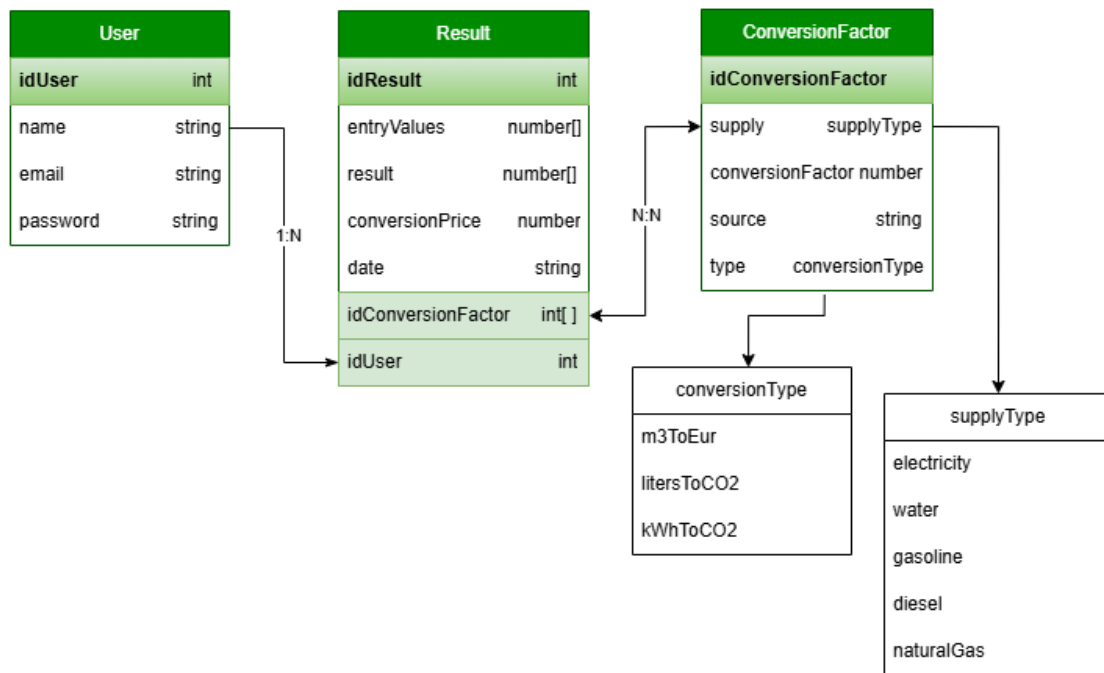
User

| idUser | int |
|---|---|
| name | string |
| email | string |
| password | string |

1:N

Result

| idResult | int |
|---|---|
| entryValues | number[] |
| result | number[] |
| conversionPrice | number |
| date | string |
| idConversionFactor | int[ ] |
| idUser | int |

N:N

ConversionFactor

| idConversionFactor | |
|---|---|
| supply | supplyType |
| conversionFactor | number |
| source | string |
| type | conversionType |

conversionType

m3ToEur

litersToCO2

kWhToCO2

supplyType

electricity

water

gasoline

diesel

naturalGas